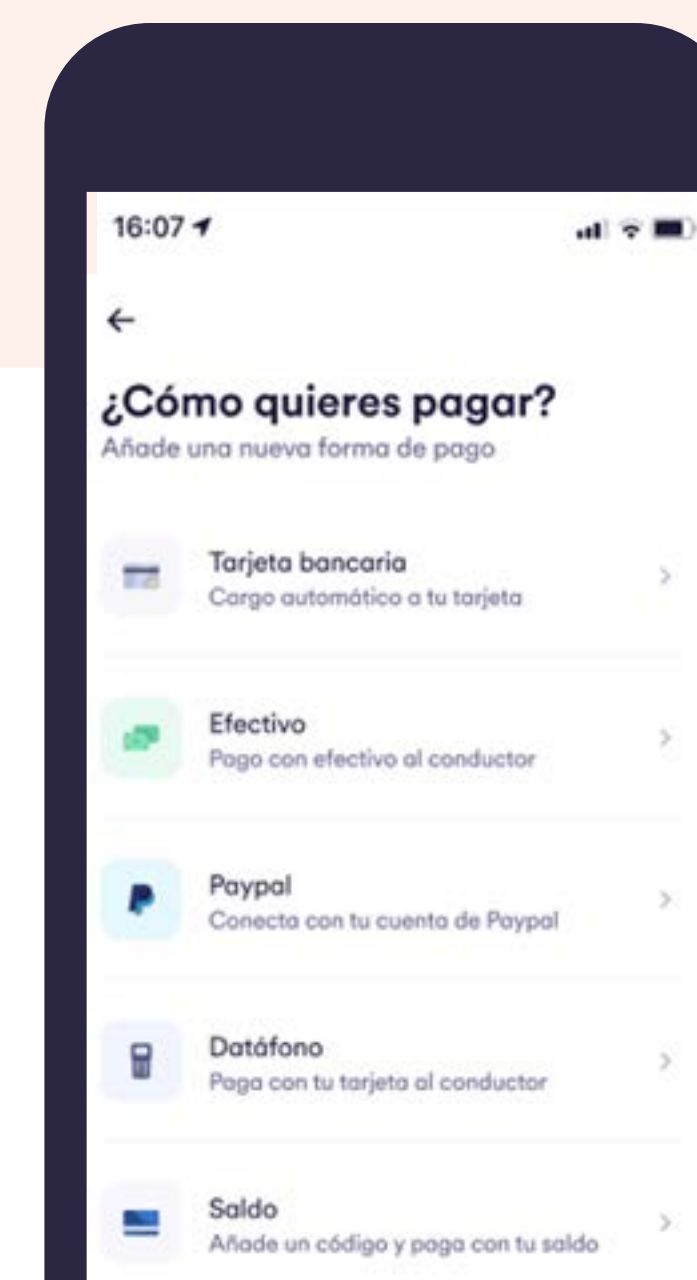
16:07

←

¿Cómo quieres pagar?
Añade una nueva forma de pago

Tarjeta bancaria
Cargo automático a tu tarjeta

Efectivo
Pago con efectivo al conductor

Paypal
Conecta con tu cuenta de Paypal

Datáfono
Paga con tu tarjeta al conductor

Saldo
Añade un código y paga con tu saldo